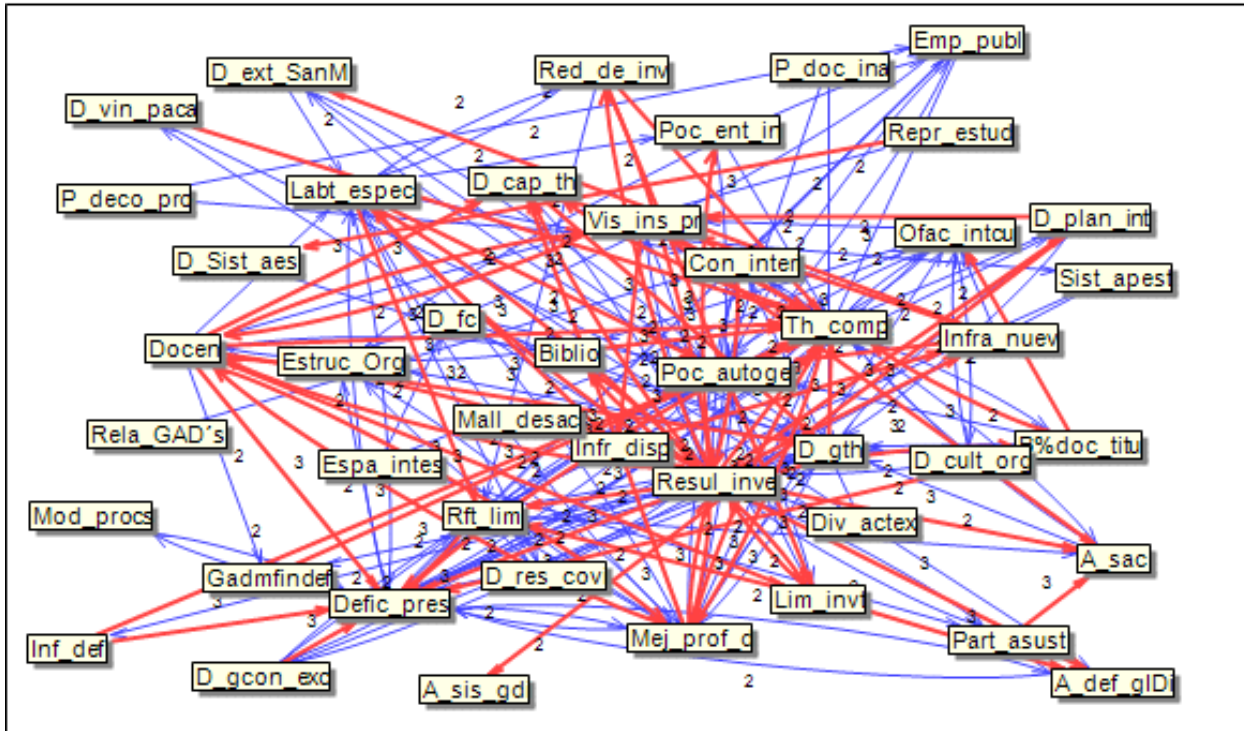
Emp_publ
D_ext_SanM
Red_de_inv
P_doc_ina
D_vin_paca
Poc_ent_in
Repr_estud
P_deco_pro
Labt_espec
D_cap_th
Vis_ins_pr
D_plan_int
D_Sist_aes
Ofac_intcu
Con_inter
Sist_apest
D_fc
Th_comp
Docen
Biblio
Infra_nuev
Estruc_Org
Poc_autoge
Mall_desac
Rela_GAD´s
Infr_disp
D_gth
P%doc_titu
Espa_intes
D_cult_org
Resul_inve
Mod_procs
Rft_lim
Div_actex
A_sac
Gadmfindef
D_res_cov
Defic_pres
Lim_invt
Part_asust
Mej_prof_d
Inf_def
D_gcon_exo
A_sis_gd
A_def_glDi
2
3
32